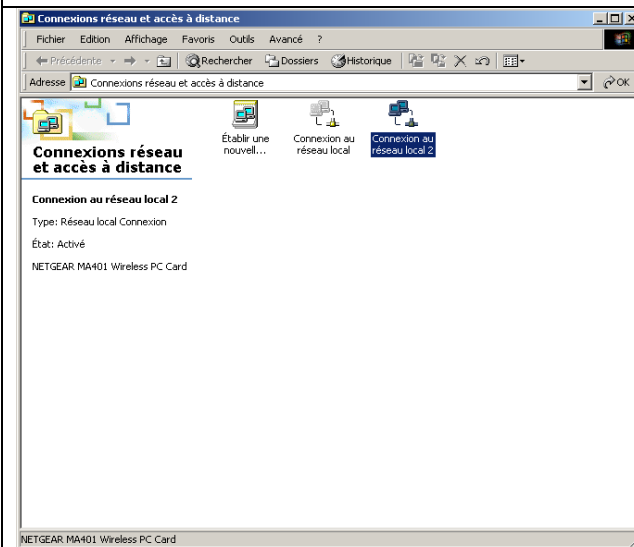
Connexions réseau et accès à distance

Fichier Edition Affichage Favoris Outils Avancé ?

Précédente Rechercher Dossiers Historique

Adresse Connexions réseau et accès à distance

OK

Connexions réseau et accès à distance

Établir une nouvell...

Connexion au réseau local

Connexion au réseau local 2

Connexion au réseau local 2

Type: Réseau local Connexion

État: Activé

NETGEAR MA401 Wireless PC Card

NETGEAR MA401 Wireless PC Card